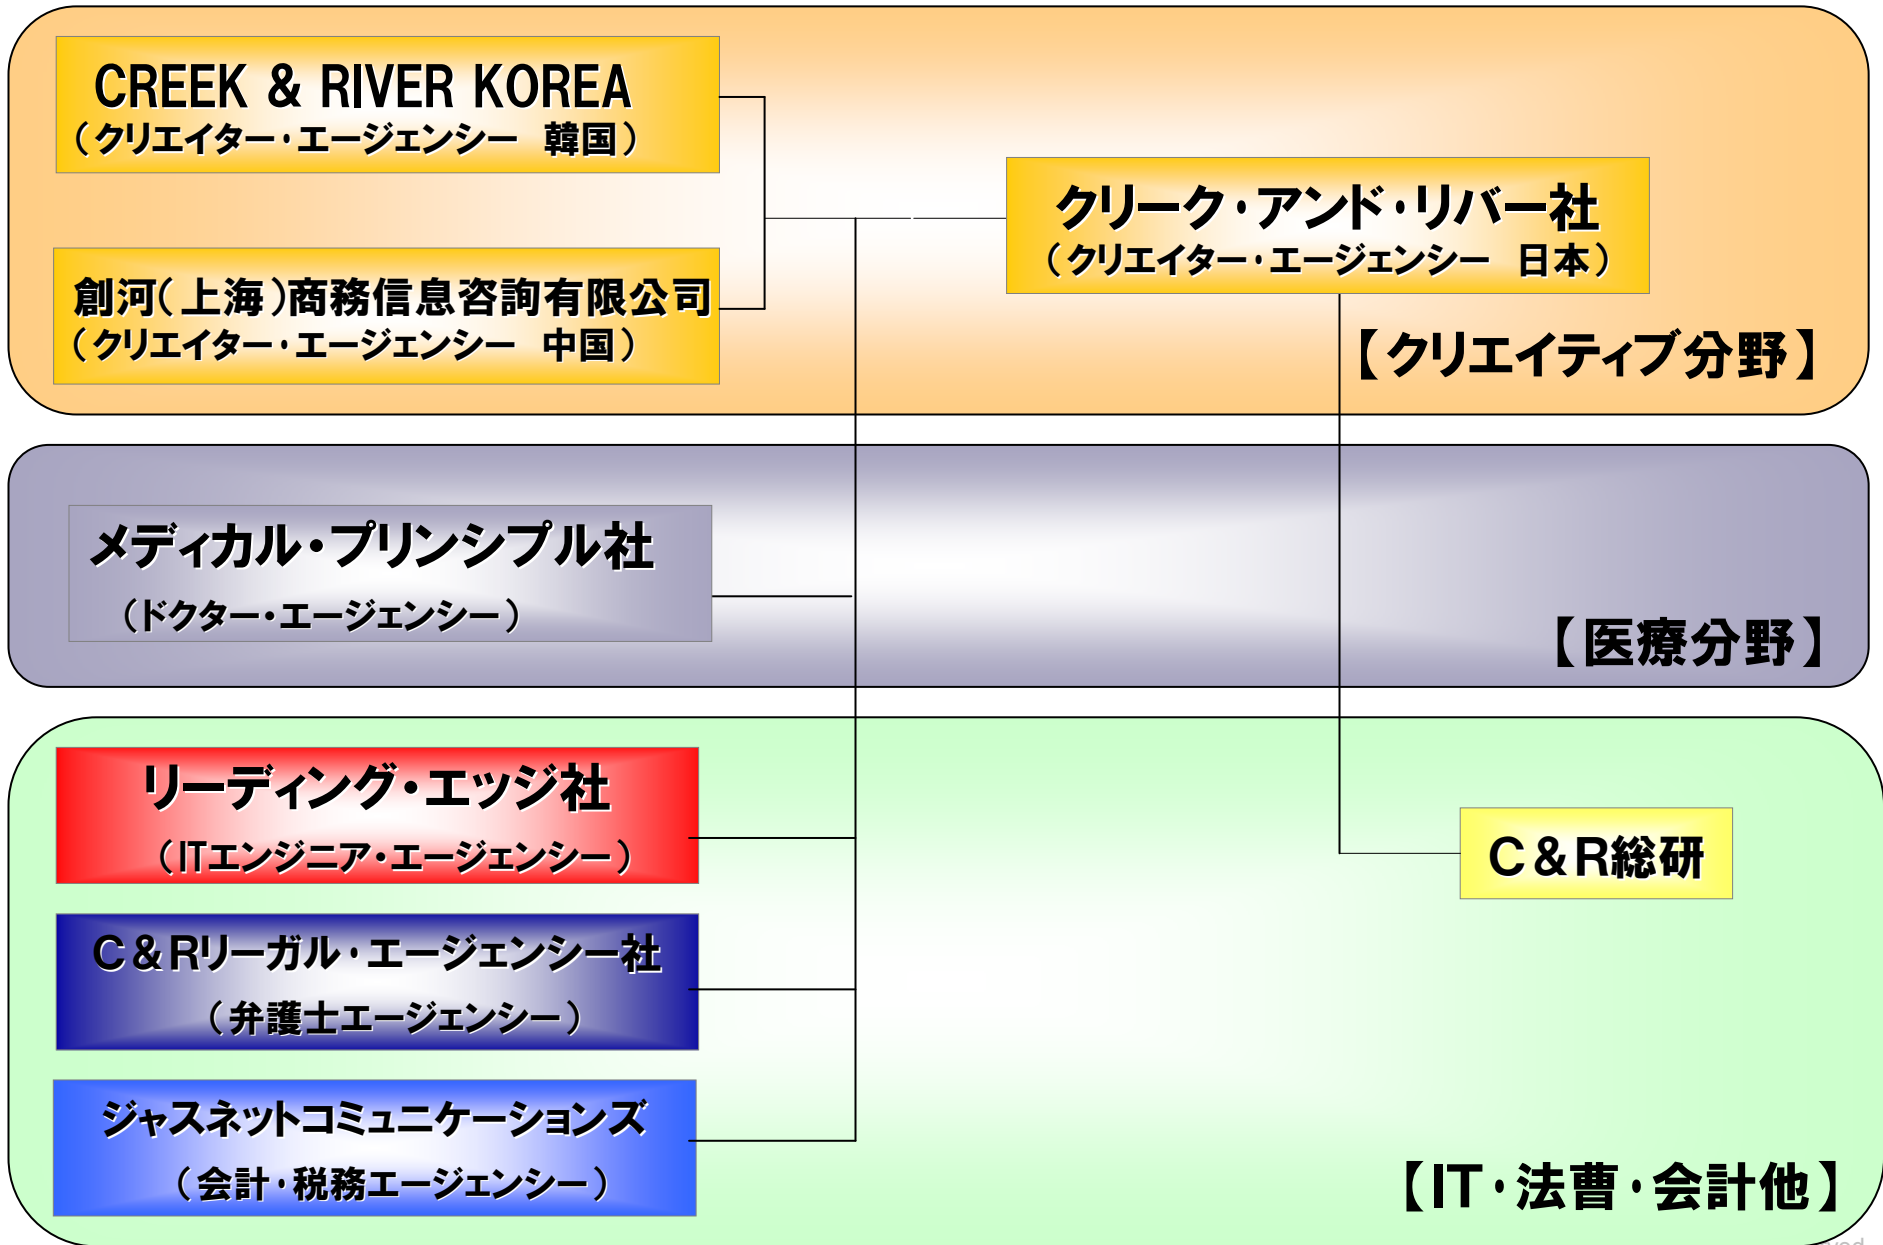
CREEK & RIVER KOREA
（クリエイター・エージェンシー　韓国）

創河（上海）商務信息咨詢有限公司
（クリエイター・エージェンシー　中国）

クリーク・アンド・リバー社
（クリエイター・エージェンシー　日本）

【クリエイティブ分野】

メディカル・プリンシプル社
（ドクター・エージェンシー）

【医療分野】

リーディング・エッジ社
（ITエンジニア・エージェンシー）

C＆Rリーガル・エージェンシー社
（弁護士エージェンシー）

ジャスネットコミュニケーションズ
（会計・税務エージェンシー）

C＆R総研

【IT・法曹・会計他】